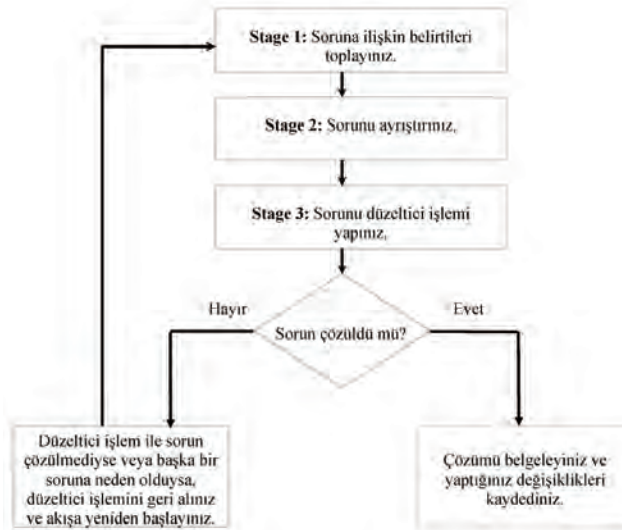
**Stage 1:** Soruna ilişkin belirtileri toplayınız.

**Stage 2:** Sorunu ayrıştırınız.

**Stage 3:** Sorunu düzeltici işlemi yapınız.

Hayır

Sorun çözüldü mü?

Evet

Düzeltici işlem ile sorun çözülmediyse veya başka bir soruna neden olduysa, düzeltici işlemini geri alınız ve akışa yeniden başlayınız.

Çözümü belgeleyiniz ve yaptığınız değişiklikleri kaydediniz.